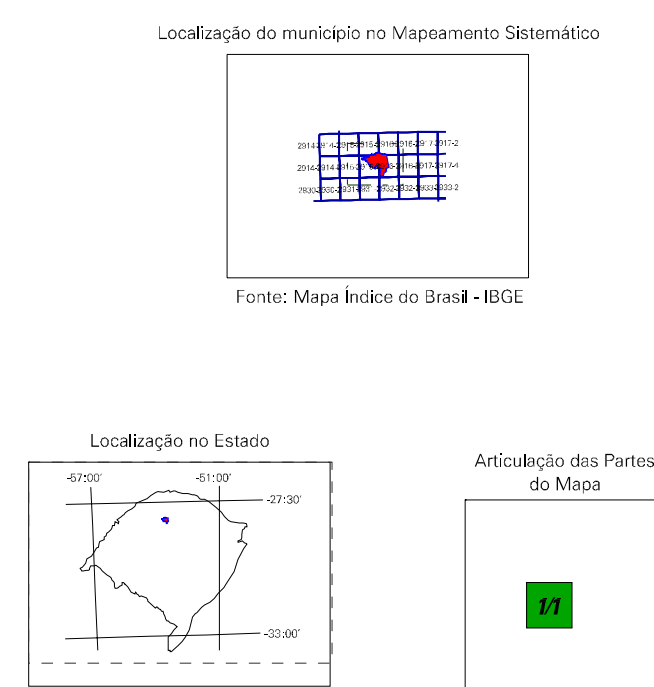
Localização do município no Mapeamento Sistemático

2914-2914-2915-2915-2916-2916-2917-2917-2

2914-2914-2915-2915-2916-2916-2917-2917-4

2930-2930-2931-2931-2932-2932-2933-2933-2

Fonte: Mapa Índice do Brasil - IBGE

Localização no Estado

-57:00'

-51:00'

-27:30'

-33:00'

Articulação das Partes do Mapa

1/1